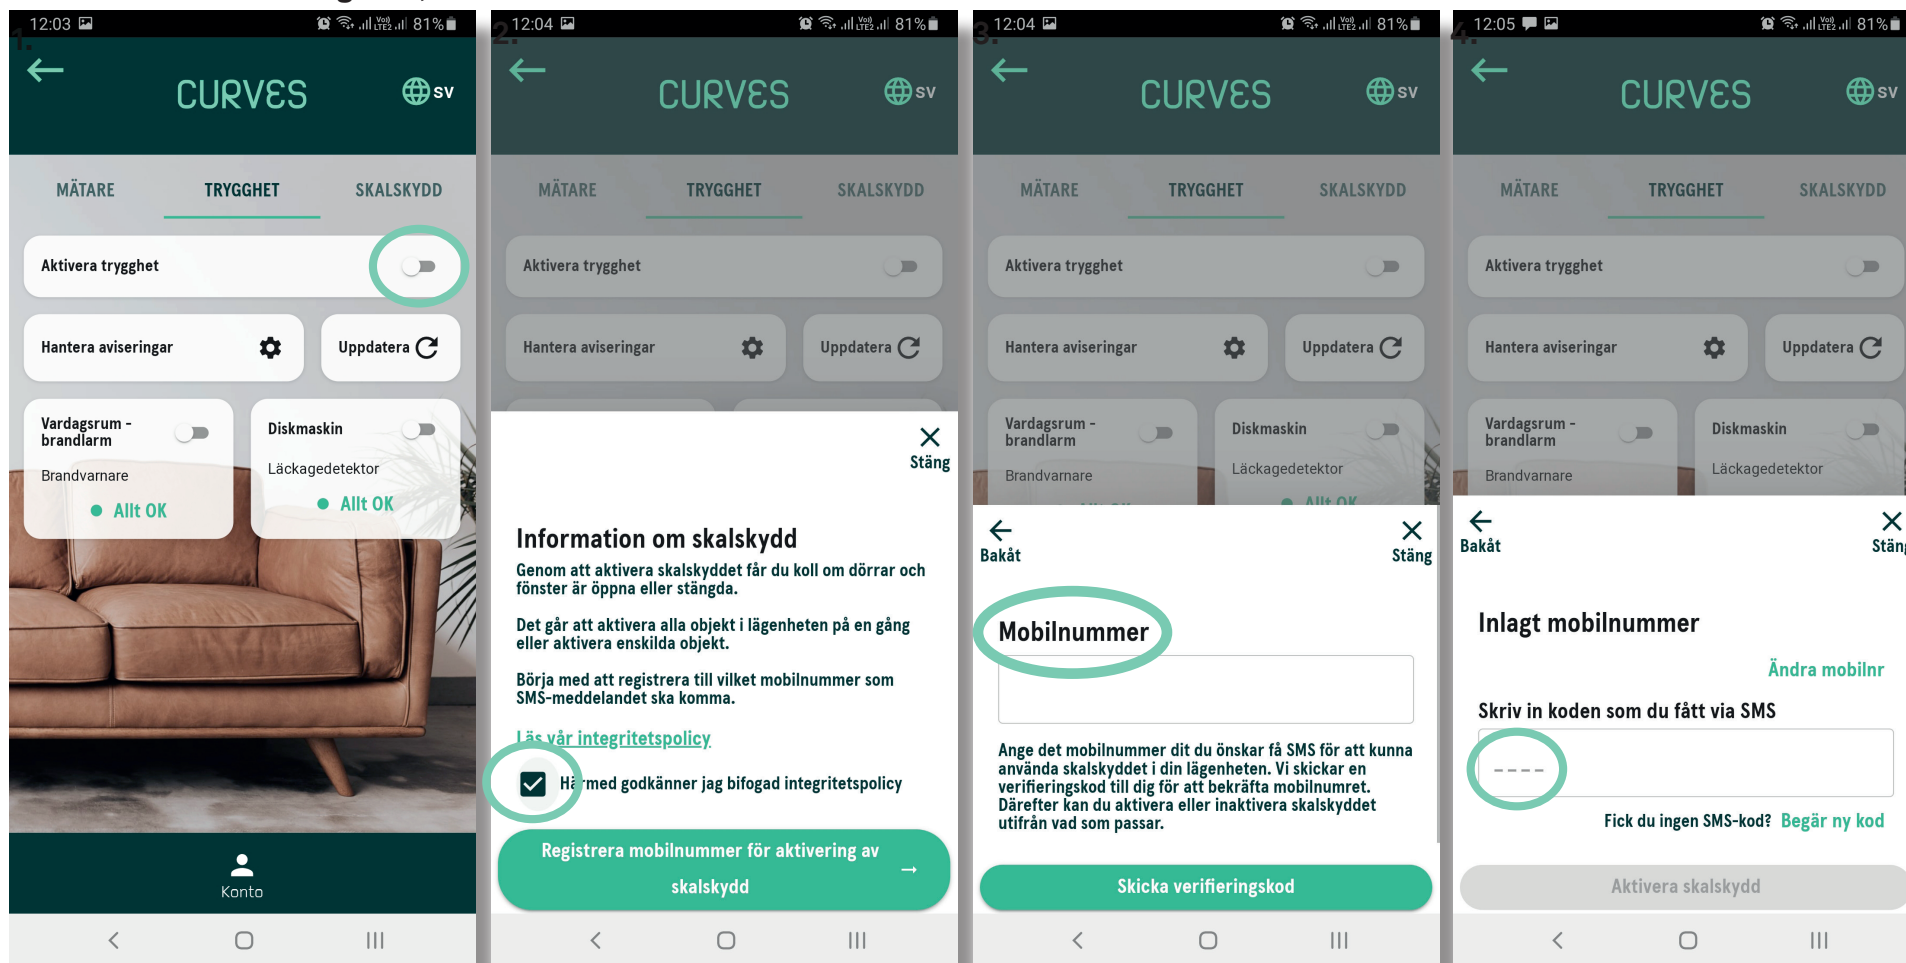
1.
12:03 81%
CURVES
SV
MÄTARE
TRYGGHET
SKALSKYDD
Aktivera trygghet
Hantera aviseringar
Uppdatera
Vardagsrum - brandlarm
Brandvarnare
Allt OK
Diskmaskin
Läckagedetektor
Allt OK
Konto

2.
12:04 81%
CURVES
SV
MÄTARE
TRYGGHET
SKALSKYDD
Aktivera trygghet
Hantera aviseringar
Uppdatera
Stäng

Information om skalskydd

Genom att aktivera skalskyddet får du koll om dörrar och fönster är öppna eller stängda.

Det går att aktivera alla objekt i lägenheten på en gång eller aktivera enskilda objekt.

Börja med att registrera till vilket mobilnummer som SMS-meddelandet ska komma.

Läs vår integritetspolicy

Hä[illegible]med godkänner jag bifogad integritetspolicy

Registrera mobilnummer för aktivering av skalskydd

3.
12:04 81%
CURVES
SV
MÄTARE
TRYGGHET
SKALSKYDD
Aktivera trygghet
Hantera aviseringar
Uppdatera
Vardagsrum - brandlarm
Brandvarnare
Diskmaskin
Läckagedetektor
Bakåt
Stäng

Mobilnummer

Ange det mobilnummer dit du önskar få SMS för att kunna använda skalskyddet i din lägenheten. Vi skickar en verifieringskod till dig för att bekräfta mobilnumret. Därefter kan du aktivera eller inaktivera skalskyddet utifrån vad som passar.

Skicka verifieringskod

4.
12:05 81%
CURVES
SV
MÄTARE
TRYGGHET
SKALSKYDD
Aktivera trygghet
Hantera aviseringar
Uppdatera
Vardagsrum - brandlarm
Brandvarnare
Diskmaskin
Läckagedetektor
Bakåt
Stän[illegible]

Inlagt mobilnummer

Ändra mobilnr

Skriv in koden som du fått via SMS

----

Fick du ingen SMS-kod? Begär ny kod

Aktivera skalskydd